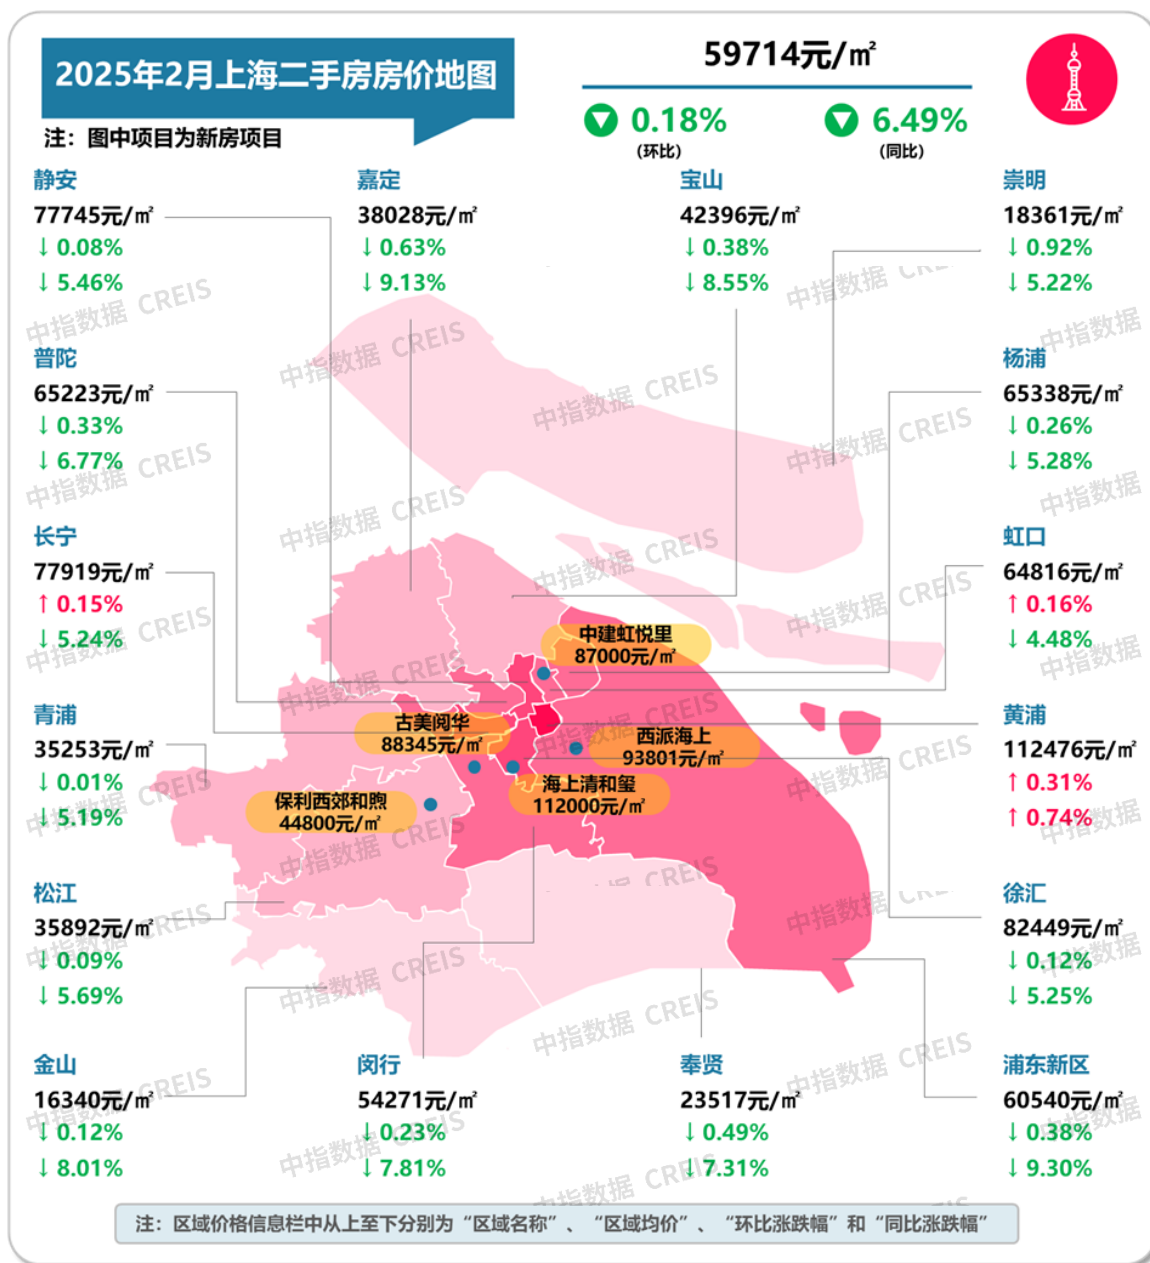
2025年2月上海二手房房价地图

注：图中项目为新房项目

59714元/㎡

0.18%
(环比)

6.49%
(同比)

静安
77745元/㎡
↓ 0.08%
↓ 5.46%

嘉定
38028元/㎡
↓ 0.63%
↓ 9.13%

宝山
42396元/㎡
↓ 0.38%
↓ 8.55%

崇明
18361元/㎡
↓ 0.92%
↓ 5.22%

普陀
65223元/㎡
↓ 0.33%
↓ 6.77%

杨浦
65338元/㎡
↓ 0.26%
↓ 5.28%

长宁
77919元/㎡
↑ 0.15%
↓ 5.24%

虹口
64816元/㎡
↑ 0.16%
↓ 4.48%

中建虹悦里
87000元/㎡

古美阅华
88345元/㎡

西派海上
93801元/㎡

海上清和玺
112000元/㎡

保利西郊和煦
44800元/㎡

青浦
35253元/㎡
↓ 0.01%
↓ 5.19%

黄浦
112476元/㎡
↑ 0.31%
↑ 0.74%

松江
35892元/㎡
↓ 0.09%
↓ 5.69%

徐汇
82449元/㎡
↓ 0.12%
↓ 5.25%

金山
16340元/㎡
↓ 0.12%
↓ 8.01%

闵行
54271元/㎡
↓ 0.23%
↓ 7.81%

奉贤
23517元/㎡
↓ 0.49%
↓ 7.31%

浦东新区
60540元/㎡
↓ 0.38%
↓ 9.30%

中指数据 CREIS

注：区域价格信息栏中从上至下分别为“区域名称”、“区域均价”、“环比涨跌幅”和“同比涨跌幅”